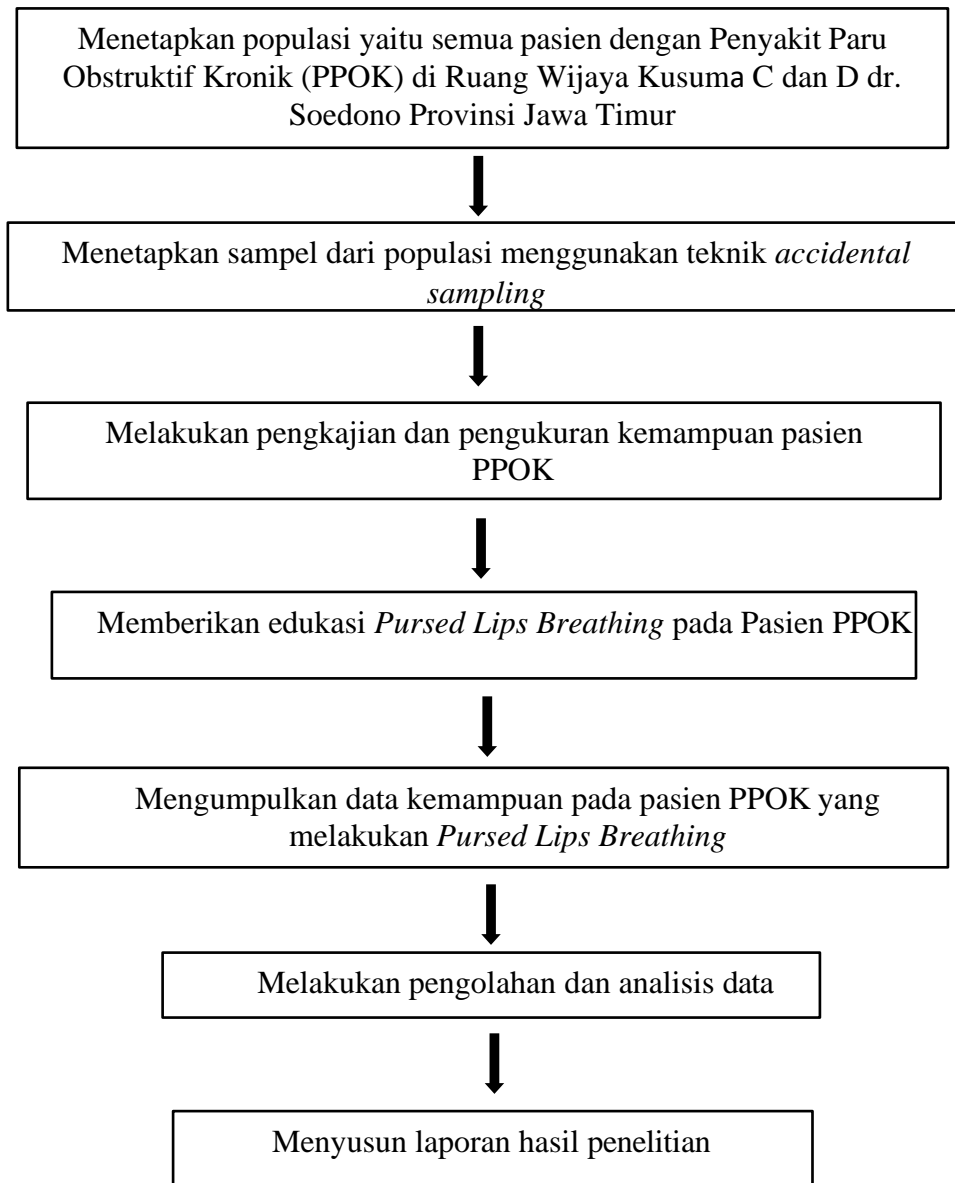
Menetapkan populasi yaitu semua pasien dengan Penyakit Paru Obstruktif Kronik (PPOK) di Ruang Wijaya Kusuma C dan D dr. Soedono Provinsi Jawa Timur

Menetapkan sampel dari populasi menggunakan teknik *accidental sampling*

Melakukan pengkajian dan pengukuran kemampuan pasien PPOK

Memberikan edukasi *Pursed Lips Breathing* pada Pasien PPOK

Mengumpulkan data kemampuan pada pasien PPOK yang melakukan *Pursed Lips Breathing*

Melakukan pengolahan dan analisis data

Menyusun laporan hasil penelitian